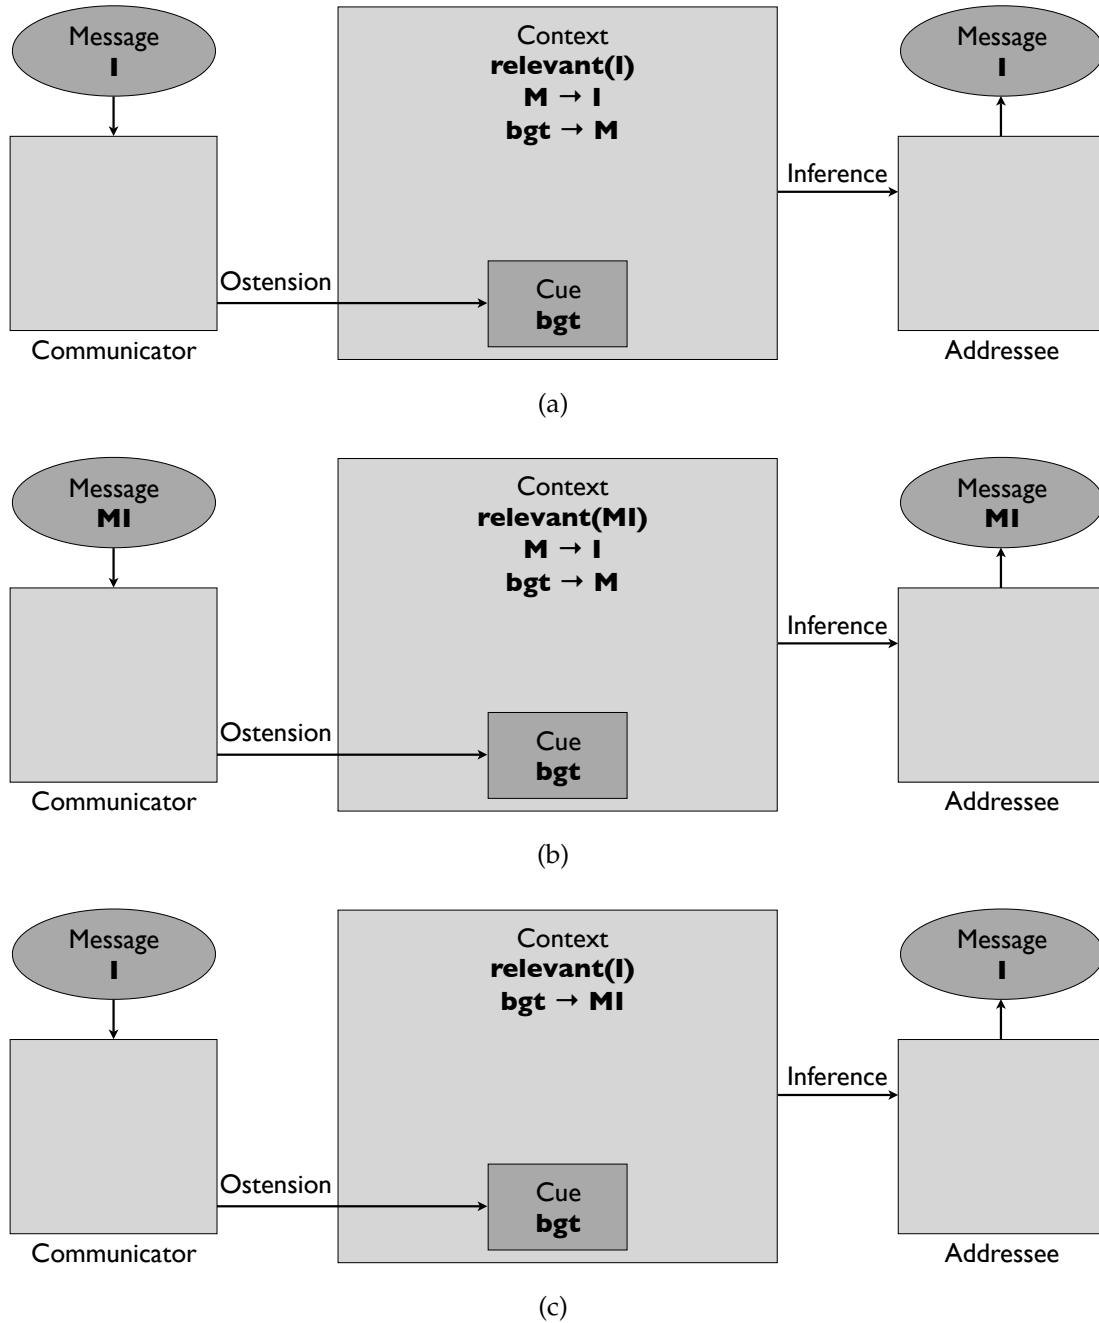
Message
**I**

Context
**relevant(I)**
$\mathbf{M \rightarrow I}$
$\mathbf{bgt \rightarrow M}$

Message
**I**

Inference

Ostension

Cue
**bgt**

Communicator

Addressee

(a)

Message
**MI**

Context
**relevant(MI)**
$\mathbf{M \rightarrow I}$
$\mathbf{bgt \rightarrow M}$

Message
**MI**

Inference

Ostension

Cue
**bgt**

Communicator

Addressee

(b)

Message
**I**

Context
**relevant(I)**
$\mathbf{bgt \rightarrow MI}$

Message
**I**

Inference

Ostension

Cue
**bgt**

Communicator

Addressee

(c)